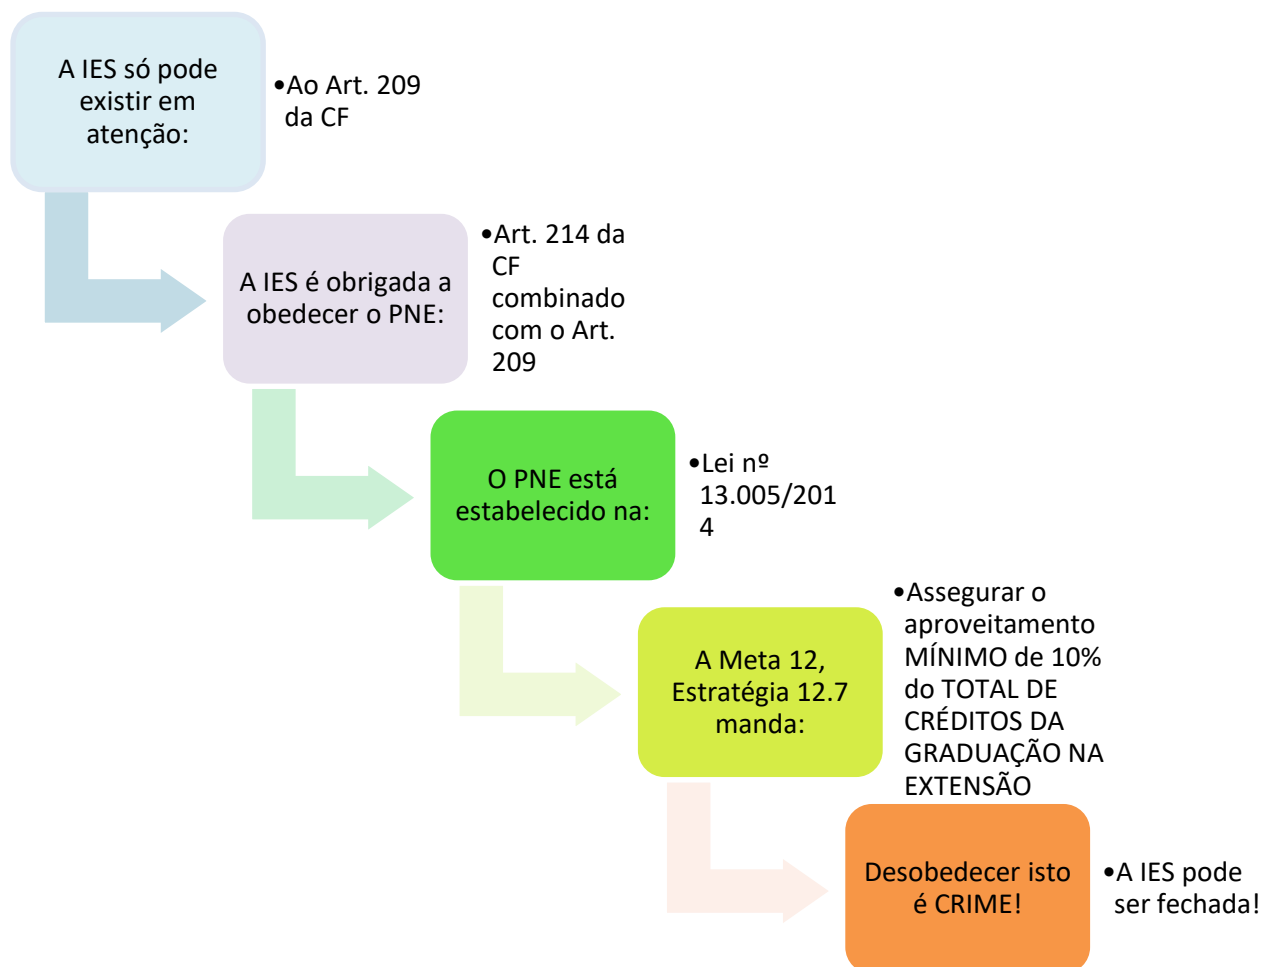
A IES só pode existir em atenção:

•Ao Art. 209 da CF

A IES é obrigada a obedecer o PNE:

•Art. 214 da CF combinado com o Art. 209

O PNE está estabelecido na:

•Lei nº 13.005/2014

A Meta 12, Estratégia 12.7 manda:

•Assegurar o aproveitamento MÍNIMO de 10% do TOTAL DE CRÉDITOS DA GRADUAÇÃO NA EXTENSÃO

Desobedecer isto é CRIME!

•A IES pode ser fechada!